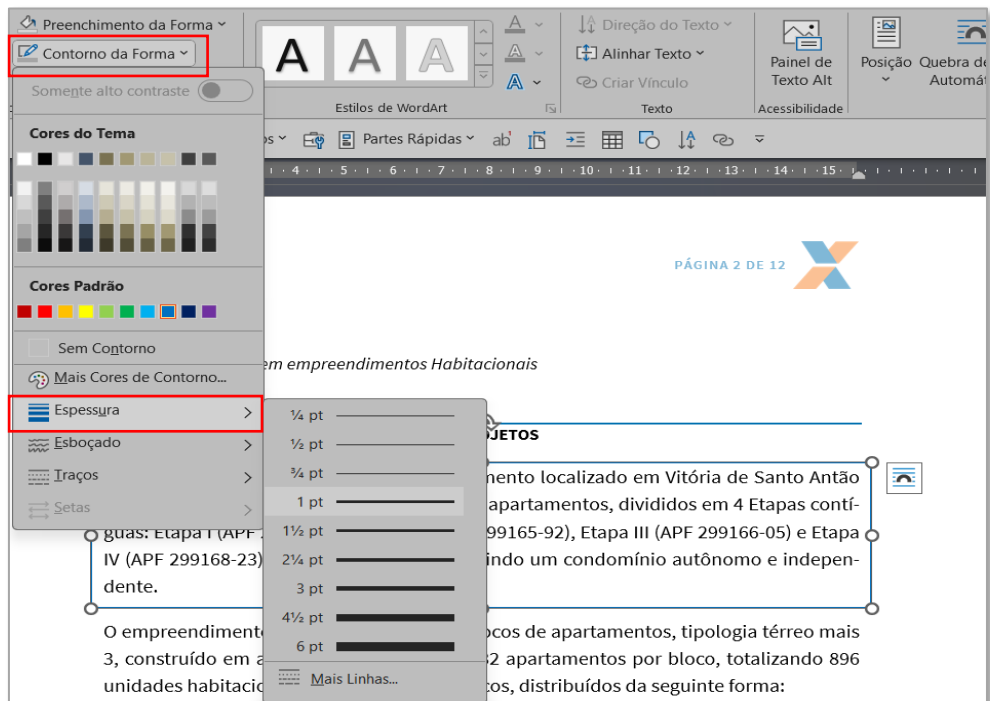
Preenchimento da Forma
Contorno da Forma
Somente alto contraste
Cores do Tema
Cores Padrão
Sem Contorno
Mais Cores de Contorno...
Espessura
Esboçado
Traços
Setas

A A A
Estilos de WordArt
Direção do Texto
Alinhar Texto
Criar Vínculo
Texto
Painel de Texto Alt
Acessibilidade
Posição
Quebra de Automát

Partes Rápidas

¼ pt
½ pt
¾ pt
1 pt
1½ pt
2¼ pt
3 pt
4½ pt
6 pt
Mais Linhas...

PÁGINA 2 DE 12

em empreendimentos Habitacionais

JETOS

mento localizado em Vitória de Santo Antão apartamentos, divididos em 4 Etapas contíguas: Etapa I (APF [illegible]99165-92), Etapa III (APF 299166-05) e Etapa IV (APF 299168-23) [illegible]indo um condomínio autônomo e independente.

O empreendiment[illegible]cos de apartamentos, tipologia térreo mais 3, construído em a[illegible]2 apartamentos por bloco, totalizando 896 unidades habitacio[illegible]tos, distribuídos da seguinte forma: